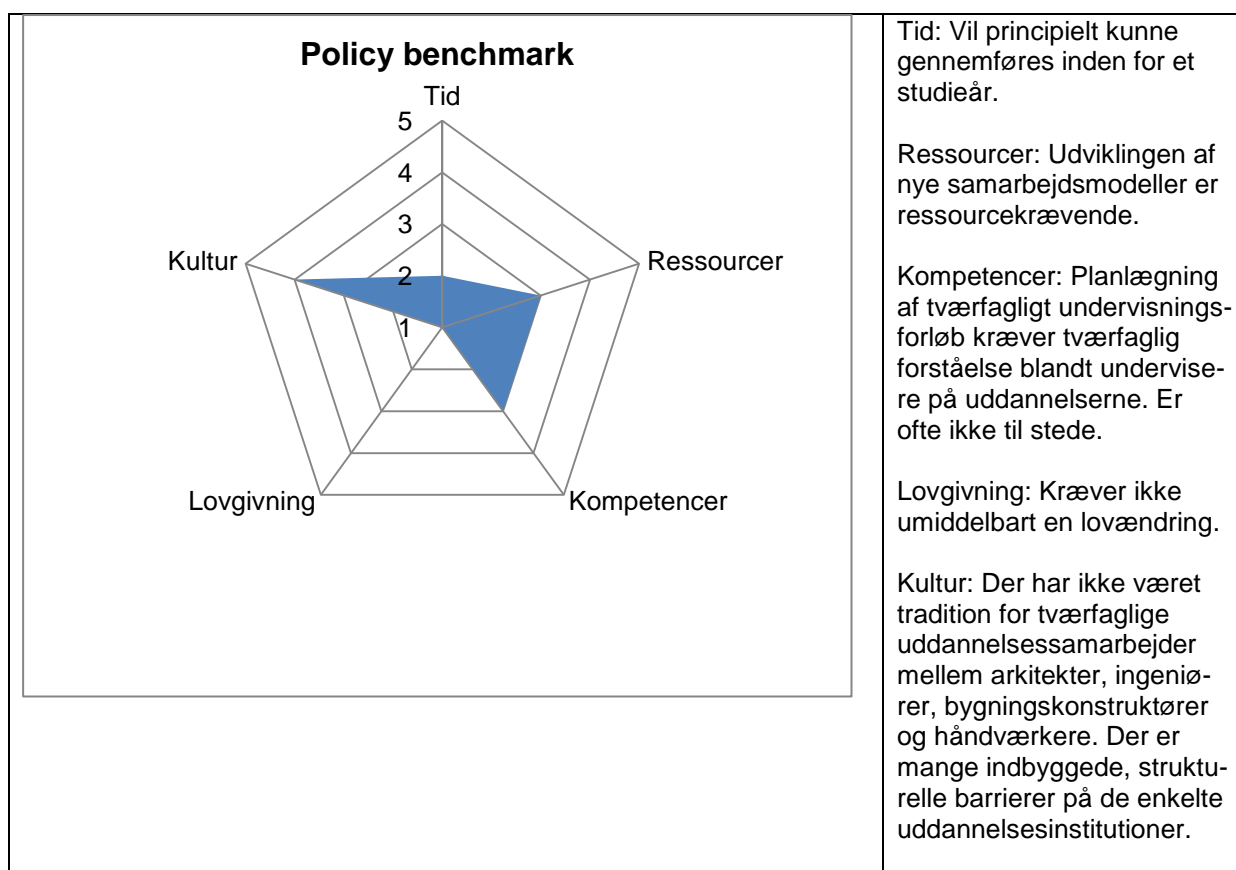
Policy benchmark

Tid

5

4

3

2

1

Ressourcer

Kompetencer

Lovgivning

Kultur

Tid: Vil principielt kunne gennemføres inden for et studieår.

Ressourcer: Udviklingen af nye samarbejdsmodeller er ressourcekrævende.

Kompetencer: Planlægning af tværfagligt undervisningsforløb kræver tværfaglig forståelse blandt undervisere på uddannelserne. Er ofte ikke til stede.

Lovgivning: Kræver ikke umiddelbart en lovændring.

Kultur: Der har ikke været tradition for tværfaglige uddannelsessamarbejder mellem arkitekter, ingeniører, bygningskonstruktører og håndværkere. Der er mange indbyggede, strukturelle barrierer på de enkelte uddannelsesinstitutioner.